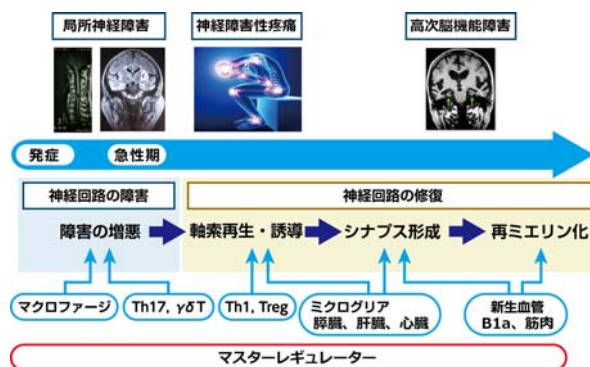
局所神経障害

神経障害性疼痛

高次脳機能障害

発症

急性期

神経回路の障害

神経回路の修復

障害の増悪

軸索再生・誘導

シナプス形成

再ミエリン化

マクロファージ

Th17, $\gamma\delta$T

Th1, Treg

ミクログリア
膵臓、肝臓、心臓

新生血管
B1a、筋肉

マスターレギュレーター